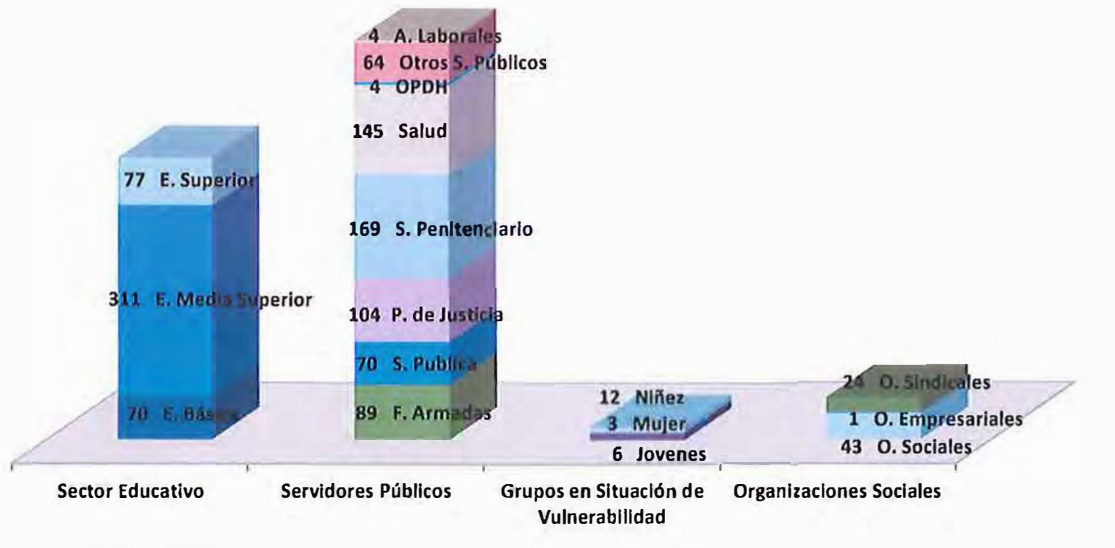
77 E. Superior
311 E. Media Superior
70 E. Básica

4 A. Laborales
64 Otros S. Públicos
4 OPDH
145 Salud
169 S. Penitenciario
104 P. de Justicia
70 S. Publica
89 F. Armadas

12 Niñez
3 Mujer
6 Jovenes

24 O. Sindicales
1 O. Empresariales
43 O. Sociales

Sector Educativo
Servidores Públicos
Grupos en Situación de Vulnerabilidad
Organizaciones Sociales